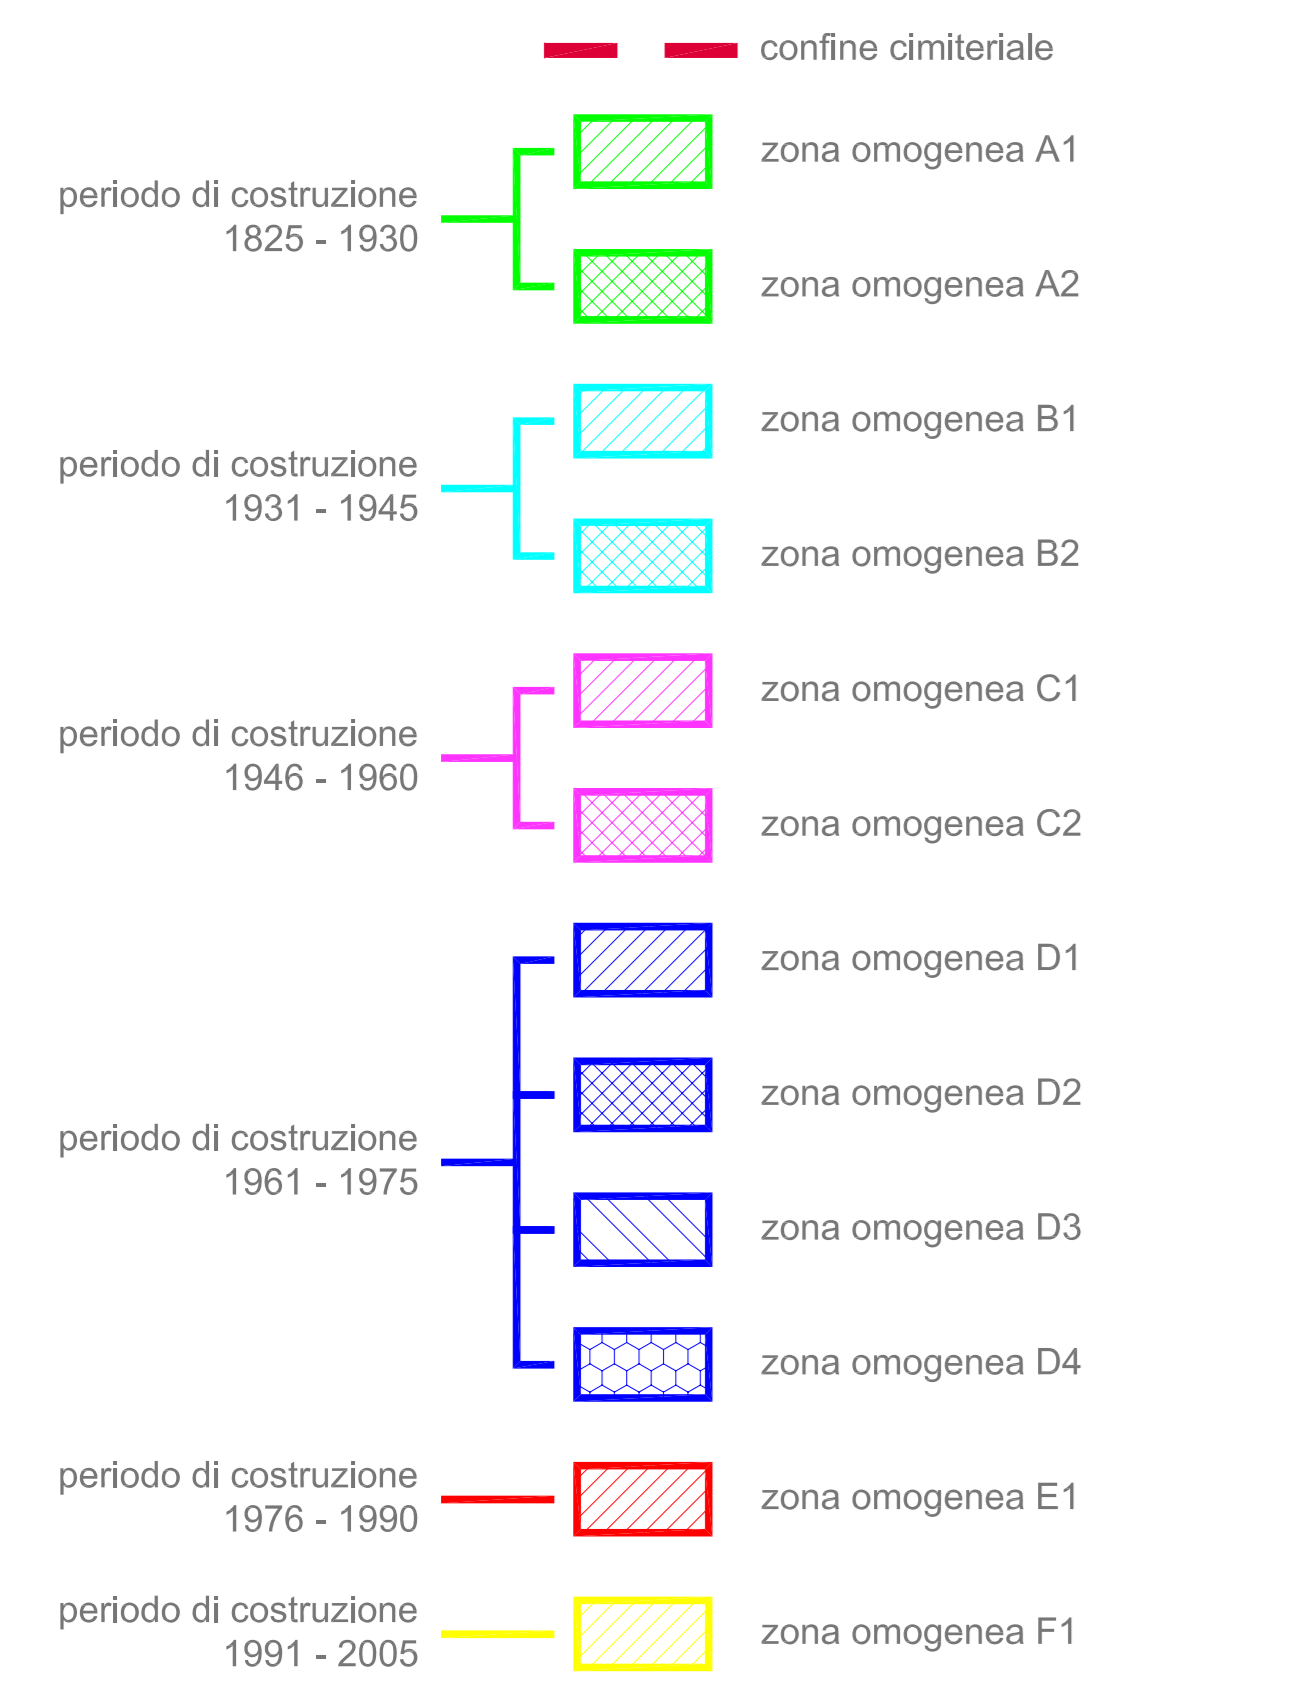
confine cimiteriale

periodo di costruzione
1825 - 1930

zona omogenea A1

zona omogenea A2

periodo di costruzione
1931 - 1945

zona omogenea B1

zona omogenea B2

periodo di costruzione
1946 - 1960

zona omogenea C1

zona omogenea C2

periodo di costruzione
1961 - 1975

zona omogenea D1

zona omogenea D2

zona omogenea D3

zona omogenea D4

periodo di costruzione
1976 - 1990

zona omogenea E1

periodo di costruzione
1991 - 2005

zona omogenea F1